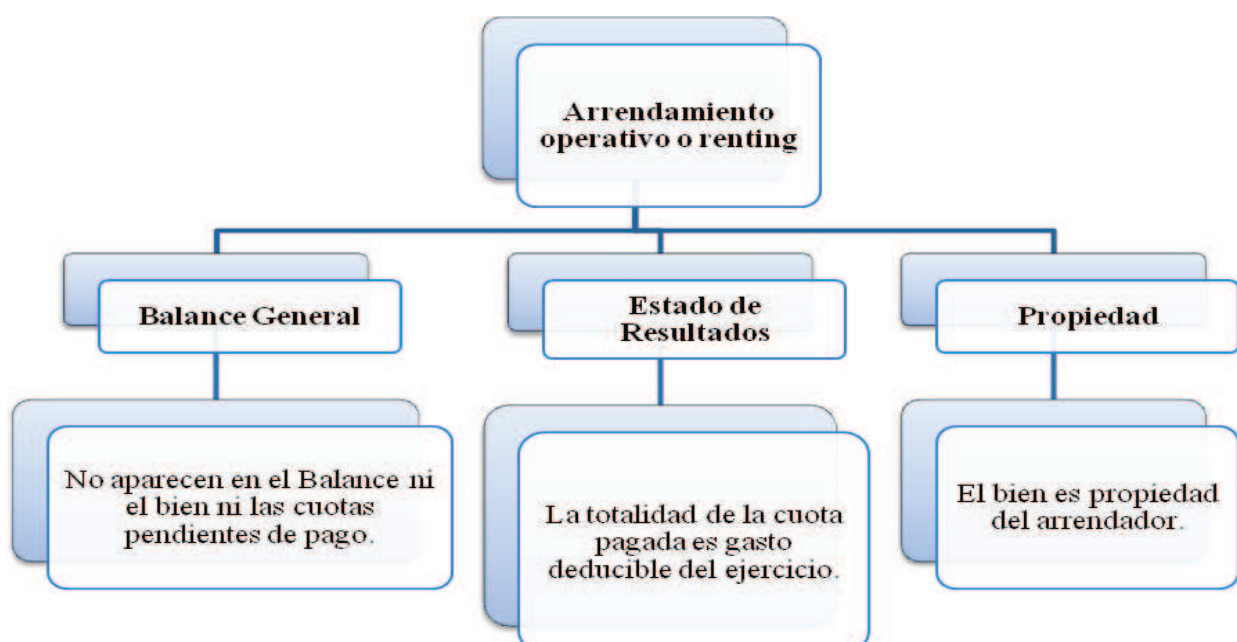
Arrendamiento operativo o renting

Balance General

No aparecen en el Balance ni el bien ni las cuotas pendientes de pago.

Estado de Resultados

La totalidad de la cuota pagada es gasto deducible del ejercicio.

Propiedad

El bien es propiedad del arrendador.